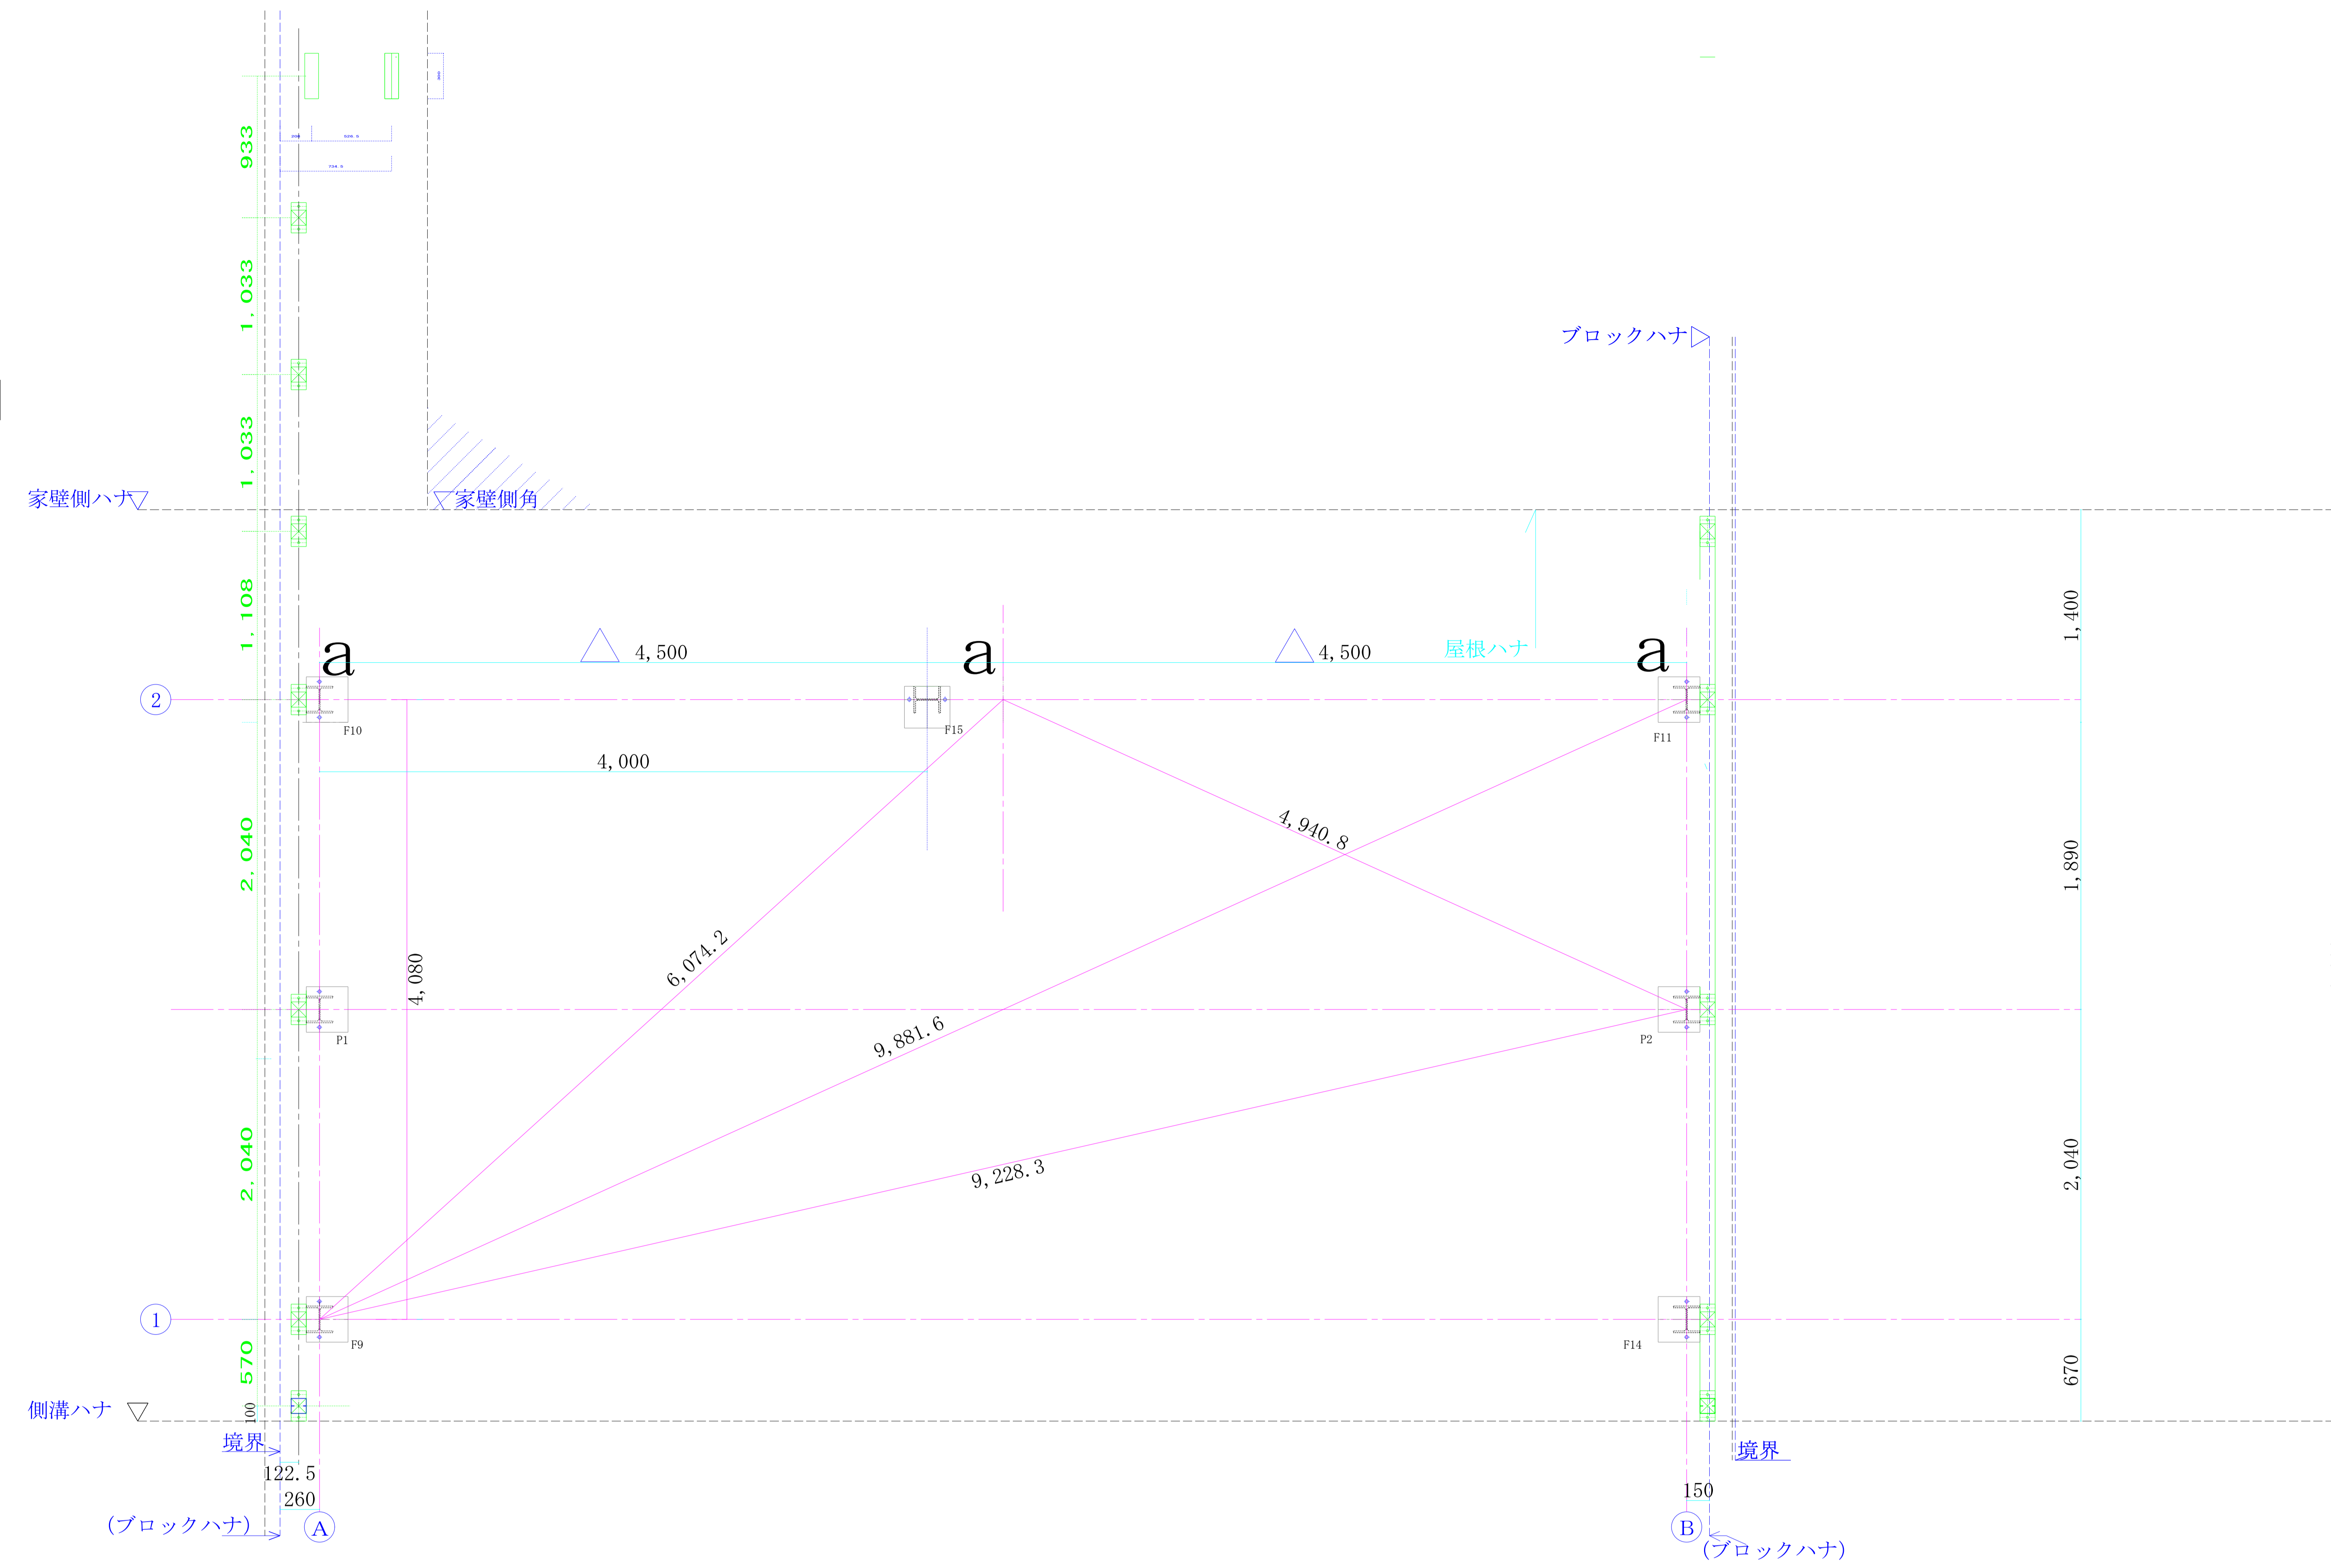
933
1, 033
1, 033
1, 108
2, 040
2, 040
570
100
家壁側ハナ▽
▽家壁側角
ブロックハナ▷
a
4, 500
a
4, 500
屋根ハナ
a
1, 400
2
F10
F15
F11
4, 000
4, 940. 8
1, 890
6, 074. 2
4, 080
P1
9, 881. 6
P2
9, 228. 3
2, 040
1
F9
F14
670
側溝ハナ ▽
境界
122. 5
260
(ブロックハナ)
A
境界
150
B
(ブロックハナ)